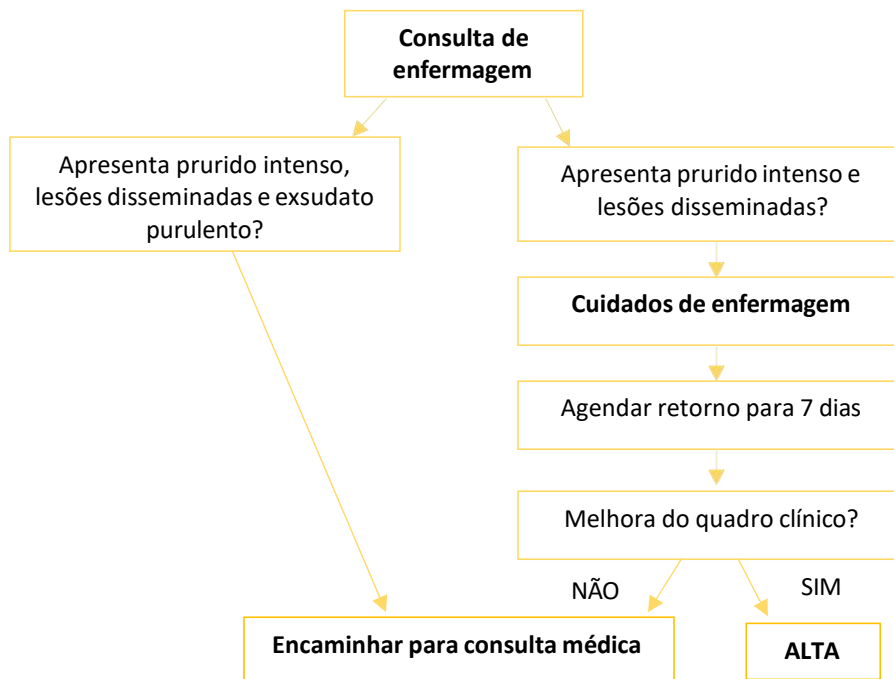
Consulta de enfermagem

Apresenta prurido intenso, lesões disseminadas e exsudato purulento?

Apresenta prurido intenso e lesões disseminadas?

Cuidados de enfermagem

Agendar retorno para 7 dias

Melhora do quadro clínico?

NÃO

SIM

Encaminhar para consulta médica

ALTA